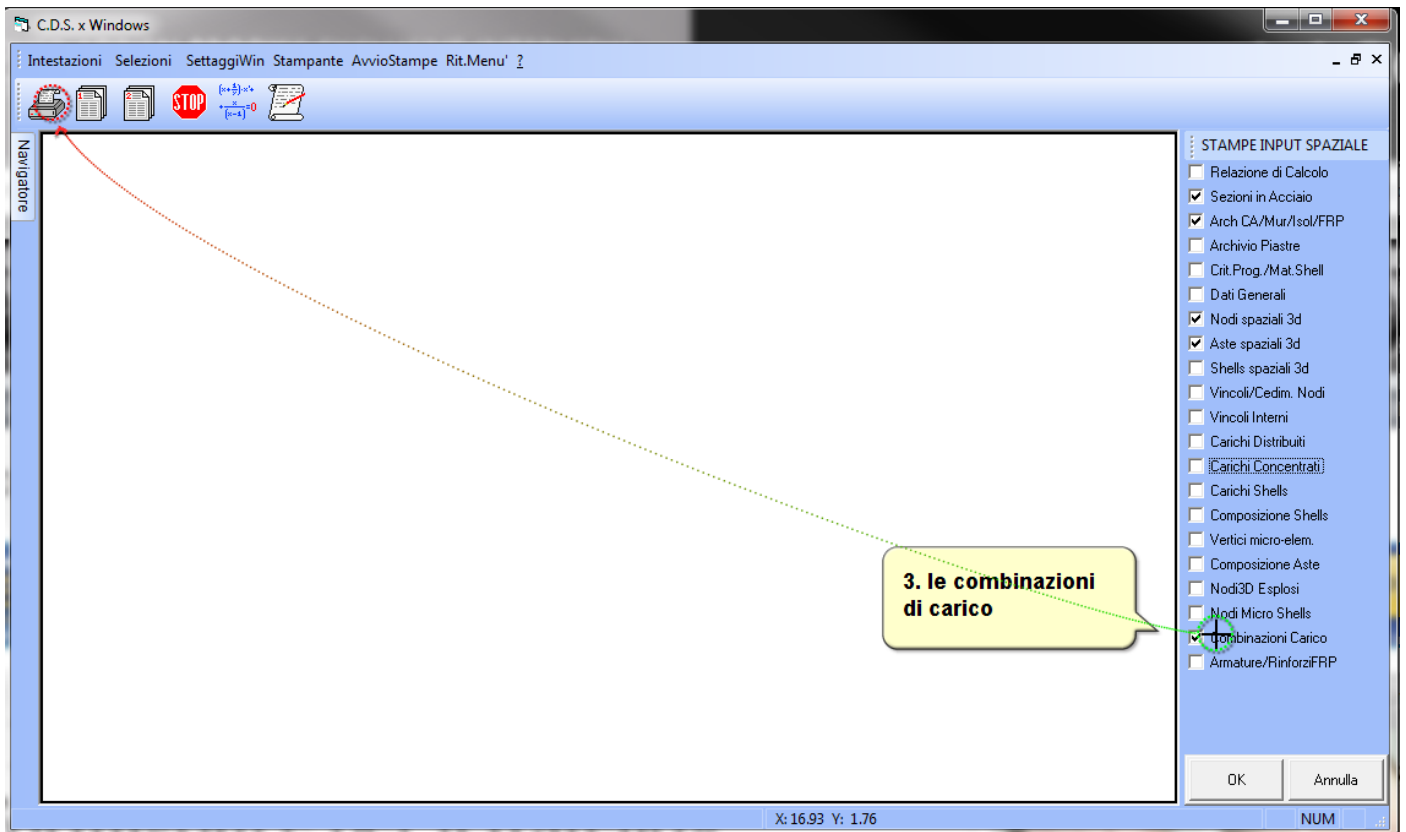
C.D.S. x Windows

Intestazioni Selezioni SettaggiWin Stampante AvvioStampe Rit.Menu' ?

STOP

Navigatore

STAMPE INPUT SPAZIALE

Relazione di Calcolo
Sezioni in Acciaio
Arch CA/Mur/Isol/FRP
Archivio Piastre
Crit.Prog./Mat.Shell
Dati Generali
Nodi spaziali 3d
Aste spaziali 3d
Shells spaziali 3d
Vincoli/Cedim. Nodi
Vincoli Interni
Carichi Distribuiti
Carichi Concentrati
Carichi Shells
Composizione Shells
Vertici micro-elem.
Composizione Aste
Nodi3D Esplosi
Nodi Micro Shells
Combinazioni Carico
Armature/RinforziFRP

3. le combinazioni di carico

OK
Annulla

X: 16.93 Y: 1.76
NUM